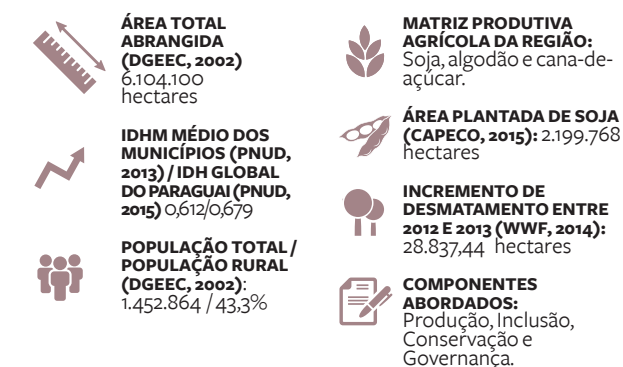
ÁREA TOTAL ABRANGIDA (DGEEC, 2002) 6.104.100 hectares

IDHM MÉDIO DOS MUNICÍPIOS (PNUD, 2013) / IDH GLOBAL DO PARAGUAI (PNUD, 2015) 0,612/0,679

POPULAÇÃO TOTAL / POPULAÇÃO RURAL (DGEEC, 2002): 1.452.864 / 43,3%

MATRIZ PRODUTIVA AGRÍCOLA DA REGIÃO: Soja, algodão e cana-de-açúcar.

ÁREA PLANTADA DE SOJA (CAPECO, 2015): 2.199.768 hectares

INCREMENTO DE DESMATAMENTO ENTRE 2012 E 2013 (WWF, 2014): 28.837,44 hectares

COMPONENTES ABORDADOS: Produção, Inclusão, Conservação e Governança.